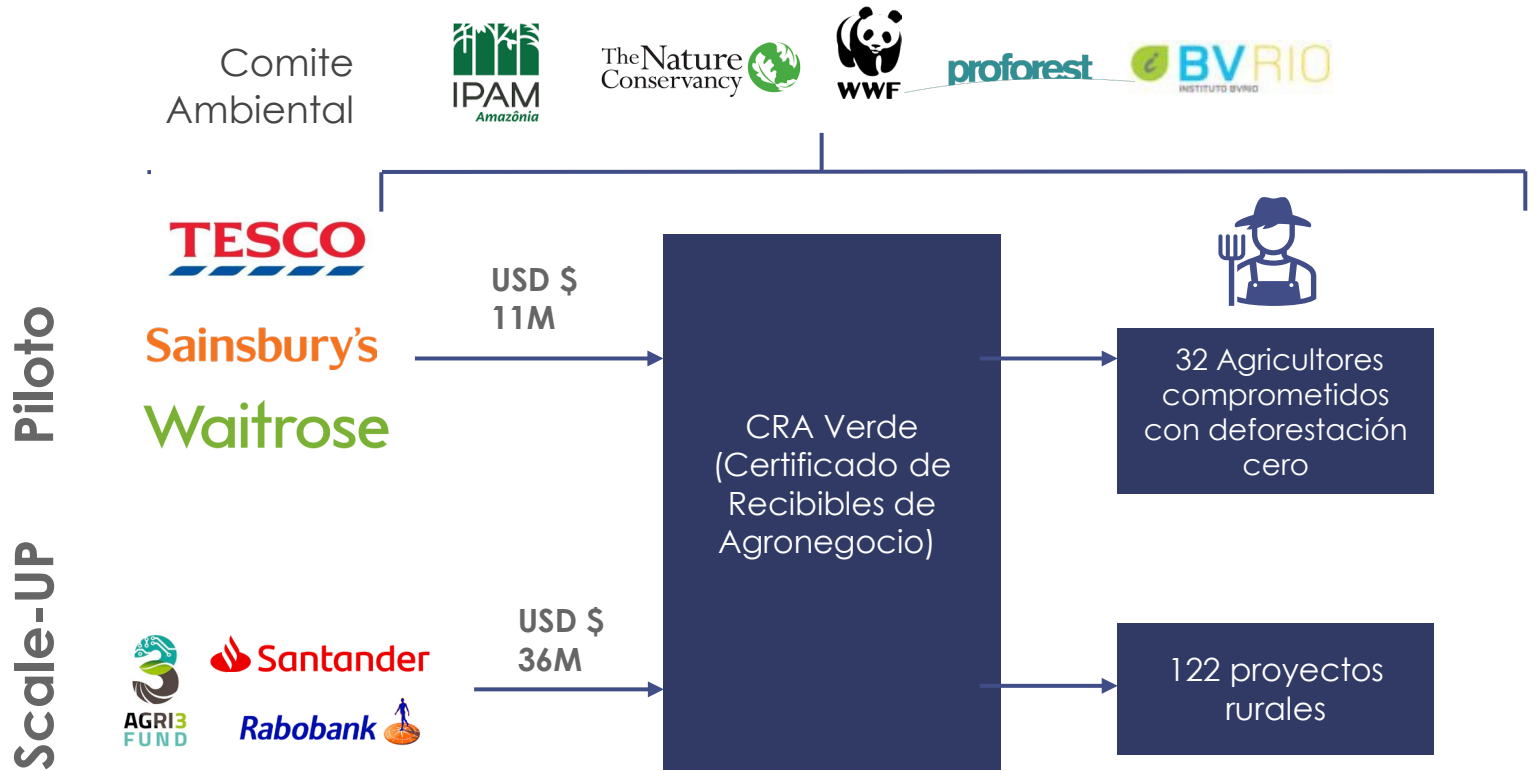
Comite Ambiental

IPAM Amazônia

The Nature Conservancy

WWF

proforest

BVRIO
INSTITUTO BVRIO

Piloto

TESCO

Sainsbury's

Waitrose

USD \$ 11M

CRA Verde (Certificado de Recibibles de Agronegocio)

32 Agricultores comprometidos con deforestación cero

Scale-UP

AGRI3 FUND

Santander

Rabobank

USD \$ 36M

122 proyectos rurales